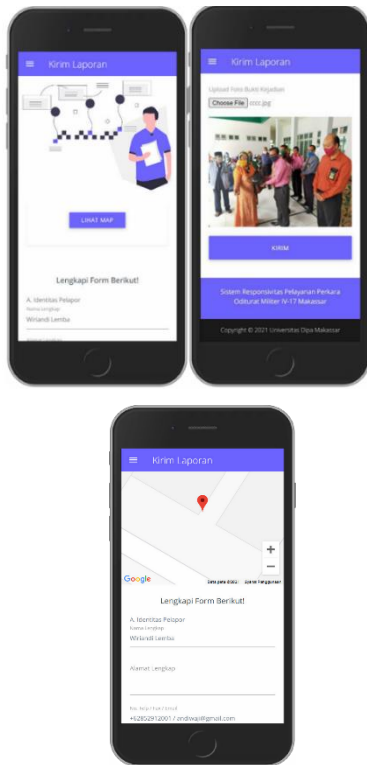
Kirim Laporan

LIHAT MAP

Lengkapi Form Berikut!

A. Identitas Pelapor
Nama Lengkap
Wirlandi Lemita

Kirim Laporan

Upload Foto Bukti Kegiatan
Choose File 000.jpg

KIRIM

Sistem Responsivitas Pelayanan Perkara Oditurat Militer IV-17 Makassar

Copyright © 2021 Universitas Dipa Makassar

Kirim Laporan

+
−
Google
Data peta ©2021 Syarat Penggunaan

Lengkapi Form Berikut!

A. Identitas Pelapor
Nama Lengkap
Wirlandi Lemita

Alamat Lengkap

No. telp / Fax / Email
+6285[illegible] / andiwa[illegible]@gmail.com